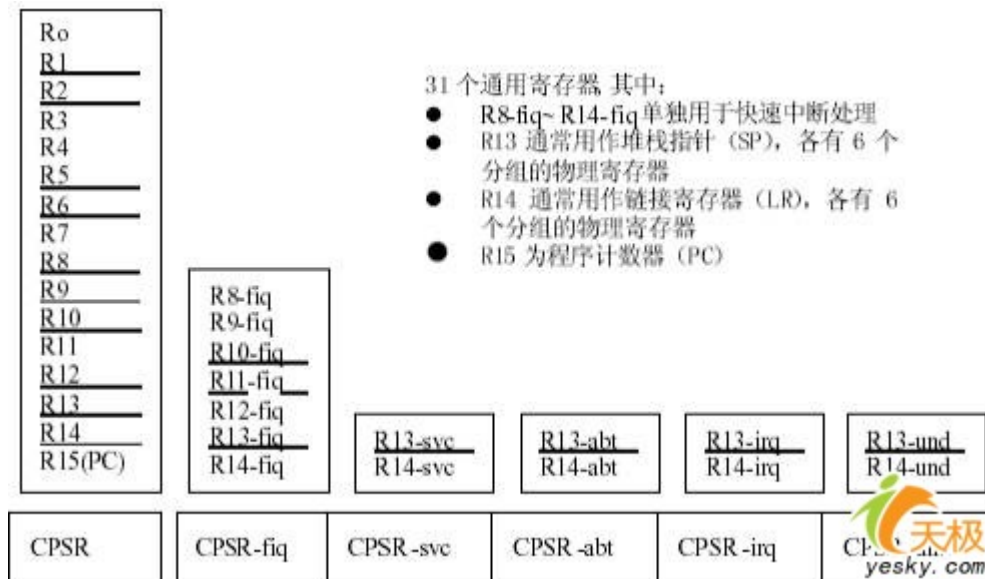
Ro
R1
R2
R3
R4
R5
R6
R7
R8
R9
R10
R11
R12
R13
R14
R15(PC)

31 个通用寄存器 其中:
● R8-fiq~ R14-fiq 单独用于快速中断处理
● R13 通常用作堆栈指针 (SP), 各有 6 个分组的物理寄存器
● R14 通常用作链接寄存器 (LR), 各有 6 个分组的物理寄存器
● R15 为程序计数器 (PC)

R8-fiq
R9-fiq
R10-fiq
R11-fiq
R12-fiq
R13-fiq
R14-fiq

R13-svc
R14-svc

R13-abt
R14-abt

R13-irq
R14-irq

R13-und
R14-und

| CPSR | CPSR-fiq | CPSR-svc | CPSR-abt | CPSR-irq | CP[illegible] |
|---|---|---|---|---|---|

天极
yesky.com